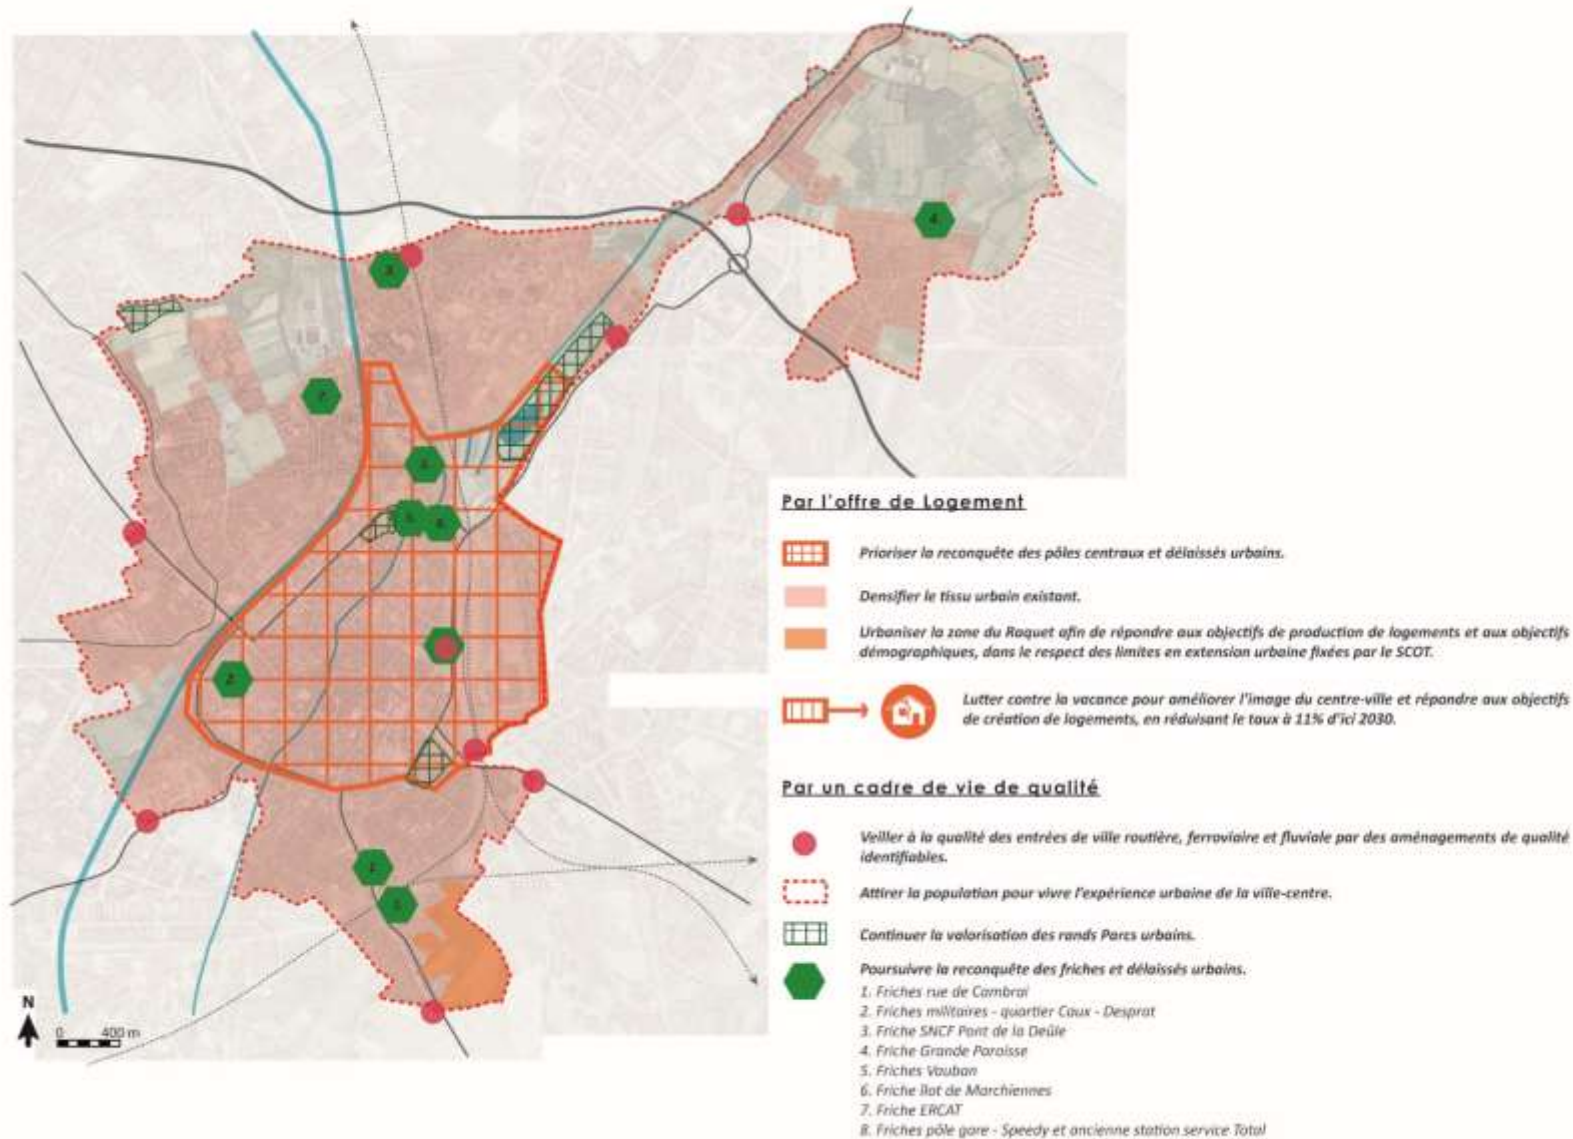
Par l'offre de Logement

Prioriser la reconquête des pôles centraux et délaissés urbains.

Densifier le tissu urbain existant.

Urbaniser la zone du Raquet afin de répondre aux objectifs de production de logements et aux objectifs démographiques, dans le respect des limites en extension urbaine fixées par le SCOT.

Lutter contre la vacance pour améliorer l'image du centre-ville et répondre aux objectifs de création de logements, en réduisant le taux à 11% d'ici 2030.

Par un cadre de vie de qualité

Veiller à la qualité des entrées de ville routière, ferroviaire et fluviale par des aménagements de qualité identifiables.

Attirer la population pour vivre l'expérience urbaine de la ville-centre.

Continuer la valorisation des rands Parcs urbains.

Poursuivre la reconquête des friches et délaissés urbains.
1. Friches rue de Cambrai
2. Friches militaires - quartier Caux - Desprat
3. Friche SNCF Pont de la Deûle
4. Friche Grande Paroisse
5. Friches Vauban
6. Friche îlot de Marchiennes
7. Friche ERCAT
8. Friches pôle gare - Speedy et ancienne station service Total

N
0 400 m

1
2
3
4
5
6
7
8
1
5